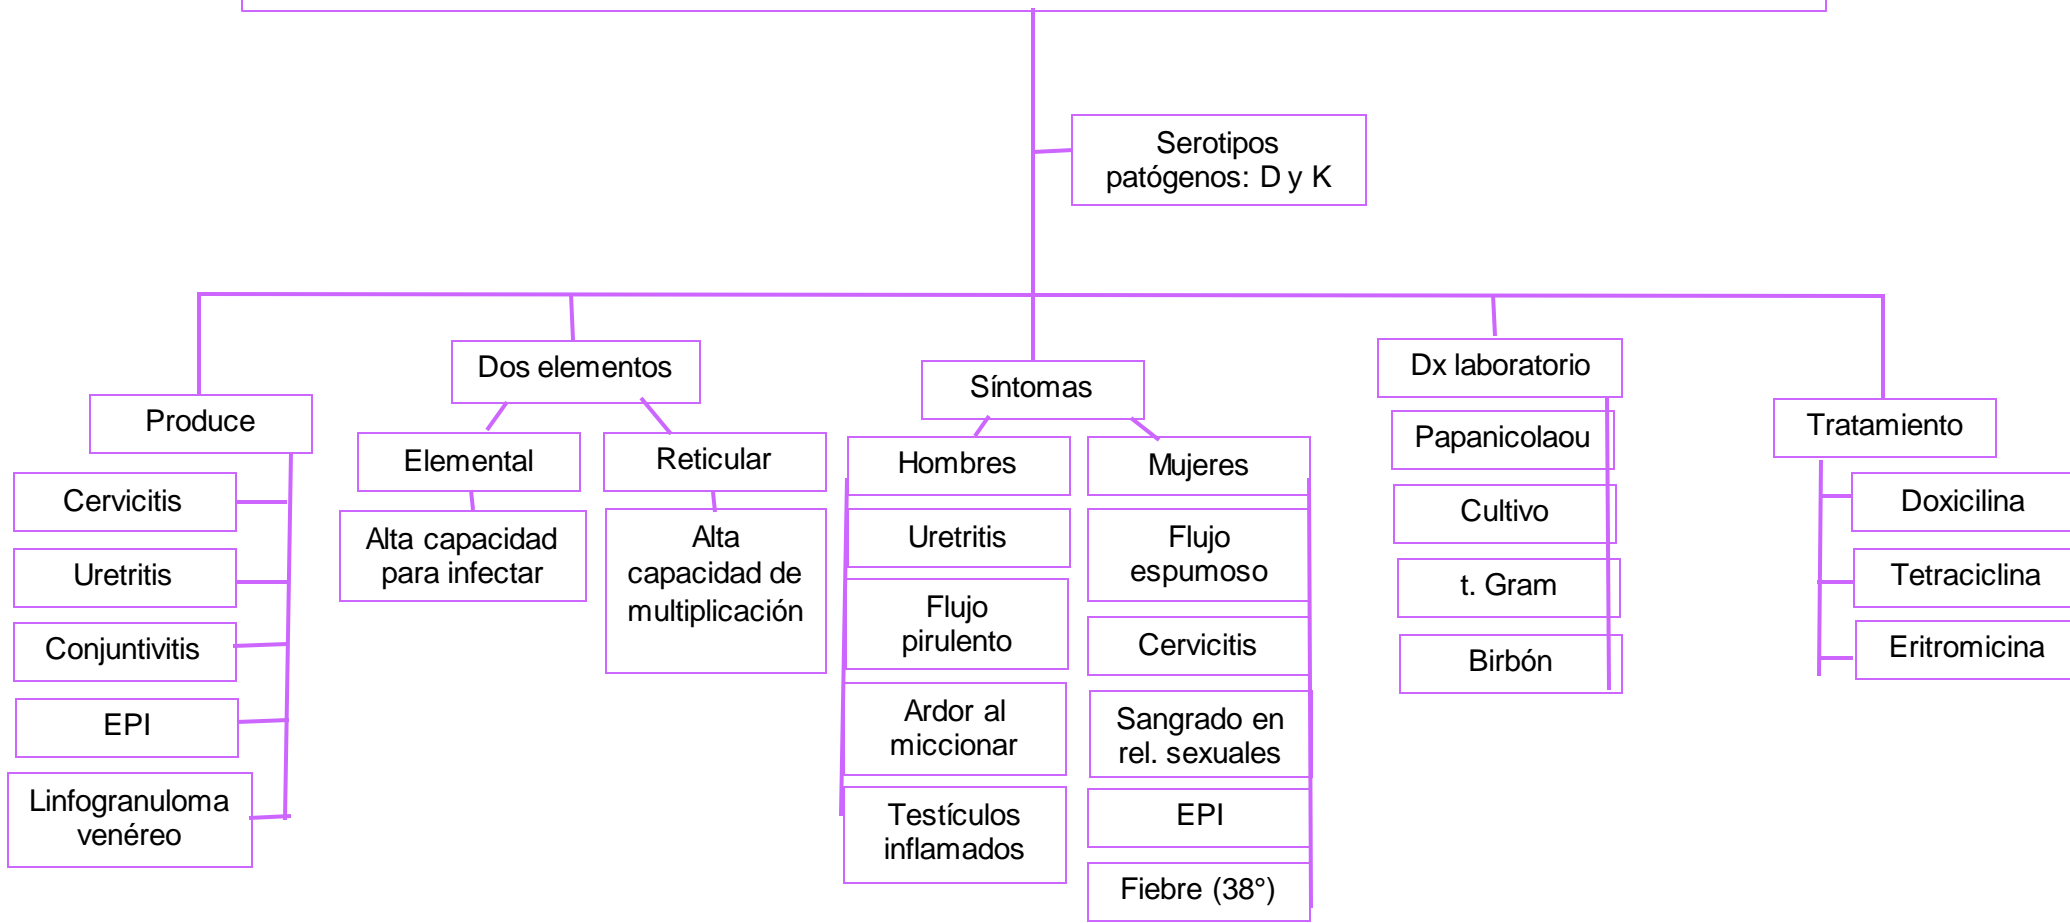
Serotipos patógenos: D y K

Produce

Cervicitis

Uretritis

Conjuntivitis

EPI

Linfogranuloma venéreo

Dos elementos

Elemental

Alta capacidad para infectar

Reticular

Alta capacidad de multiplicación

Síntomas

Hombres

Uretritis

Flujo pirulento

Ardor al miccionar

Testículos inflamados

Mujeres

Flujo espumoso

Cervicitis

Sangrado en rel. sexuales

EPI

Fiebre (38°)

Dx laboratorio

Papanicolaou

Cultivo

t. Gram

Birbón

Tratamiento

Doxicilina

Tetraciclina

Eritromicina